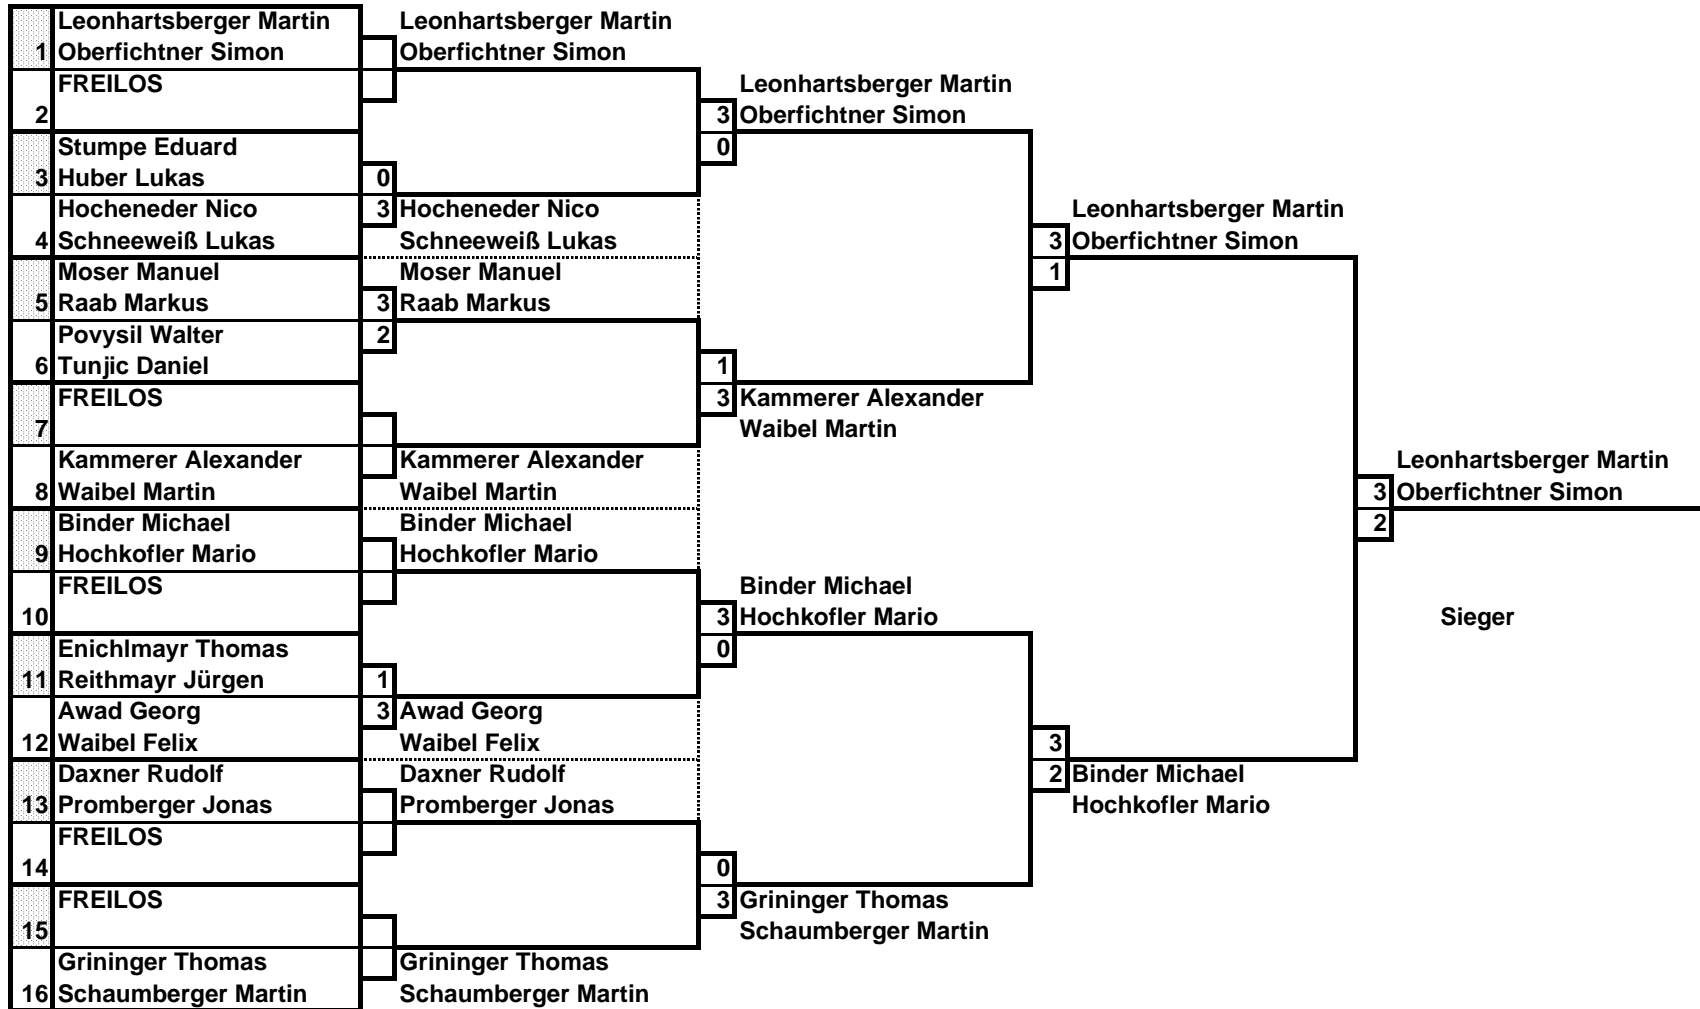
1 Leonhartsberger Martin
Oberfichtner Simon

2 FREILOS

3 Stumpe Eduard
Huber Lukas
0

4 Hocheneder Nico
Schneeweiß Lukas
3

5 Moser Manuel
Raab Markus
3

6 Povysil Walter
Tunjic Daniel
2

7 FREILOS

8 Kammerer Alexander
Waibel Martin

9 Binder Michael
Hochkofler Mario

10 FREILOS

11 Enichlmayr Thomas
Reithmayr Jürgen
1

12 Awad Georg
Waibel Felix
3

13 Daxner Rudolf
Promberger Jonas

14 FREILOS

15 FREILOS

16 Grininger Thomas
Schaumberger Martin

Leonhartsberger Martin
Oberfichtner Simon

Hocheneder Nico
Schneeweiß Lukas

Moser Manuel
Raab Markus

Kammerer Alexander
Waibel Martin

Binder Michael
Hochkofler Mario

Awad Georg
Waibel Felix

Daxner Rudolf
Promberger Jonas

Grininger Thomas
Schaumberger Martin

Leonhartsberger Martin
3 Oberfichtner Simon
0

1
3 Kammerer Alexander
Waibel Martin

Binder Michael
3 Hochkofler Mario
0

0
3 Grininger Thomas
Schaumberger Martin

Leonhartsberger Martin
3 Oberfichtner Simon
1

3
2 Binder Michael
Hochkofler Mario

Leonhartsberger Martin
3 Oberfichtner Simon
2

Sieger